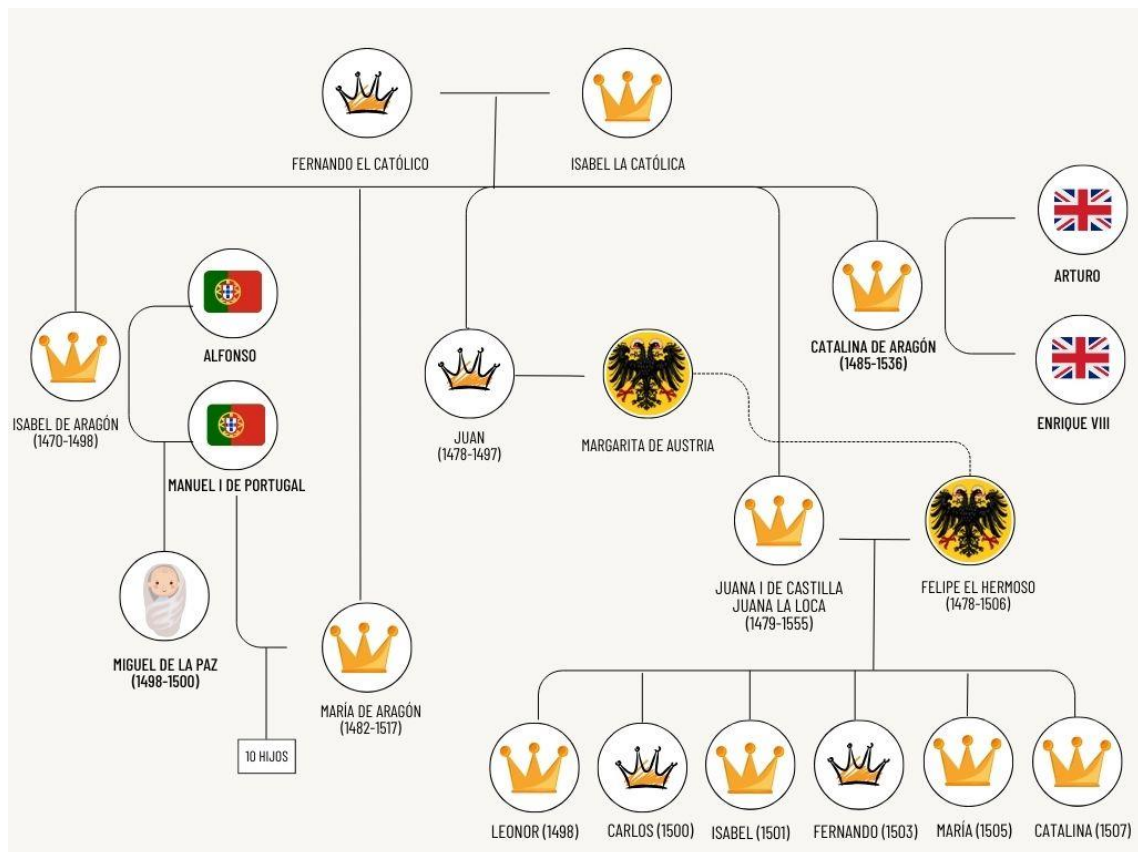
FERNANDO EL CATÓLICO

ISABEL LA CATÓLICA

ARTURO

CATALINA DE ARAGÓN
(1485-1536)

ENRIQUE VIII

ALFONSO

ISABEL DE ARAGÓN
(1470-1498)

MANUEL I DE PORTUGAL

JUAN
(1478-1497)

MARGARITA DE AUSTRIA

MIGUEL DE LA PAZ
(1498-1500)

MARÍA DE ARAGÓN
(1482-1517)

10 HIJOS

JUANA I DE CASTILLA
JUANA LA LOCA
(1479-1555)

FELIPE EL HERMOSO
(1478-1506)

LEONOR (1498)

CARLOS (1500)

ISABEL (1501)

FERNANDO (1503)

MARÍA (1505)

CATALINA (1507)